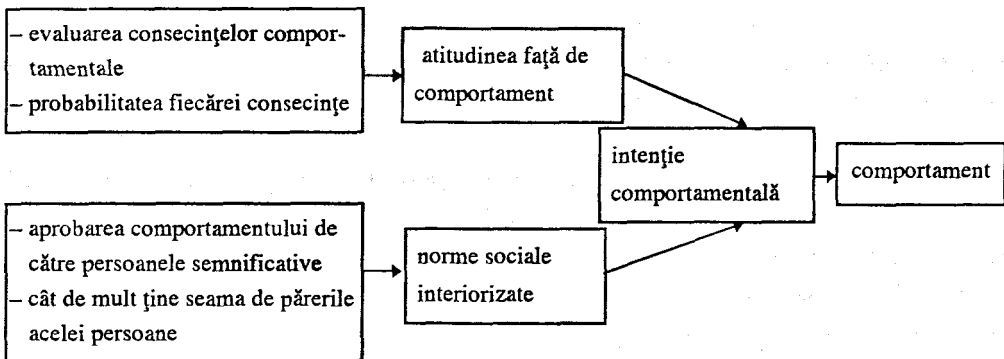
– evaluarea consecinţelor comportamentale
– probabilitatea fiecărei consecinţe

atitudinea faţă de comportament

intenţie comportamentală

comportament

– aprobarea comportamentului de către persoanele semnificative
– cât de mult ţine seama de părerile acelei persoane

norme sociale interiorizate